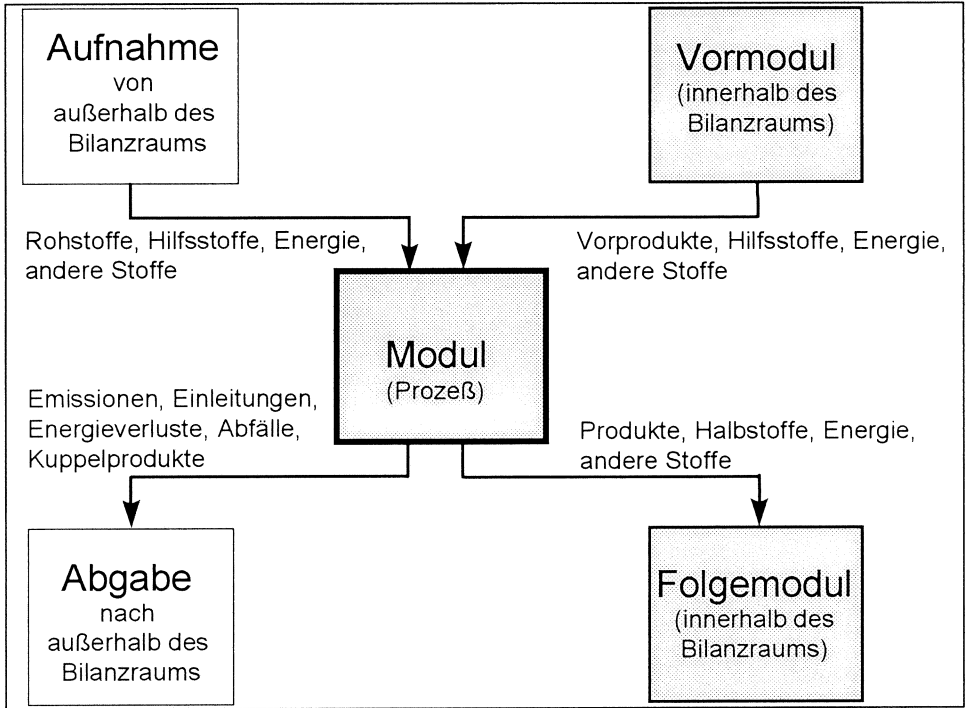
Aufnahme
von
außerhalb des
Bilanzraums

Vormodul
(innerhalb des
Bilanzraums)

Rohstoffe, Hilfsstoffe, Energie, andere Stoffe

Vorprodukte, Hilfsstoffe, Energie, andere Stoffe

Modul
(Prozeß)

Emissionen, Einleitungen, Energieverluste, Abfälle, Kuppelprodukte

Produkte, Halbstoffe, Energie, andere Stoffe

Abgabe
nach
außerhalb des
Bilanzraums

Folgemodul
(innerhalb des
Bilanzraums)